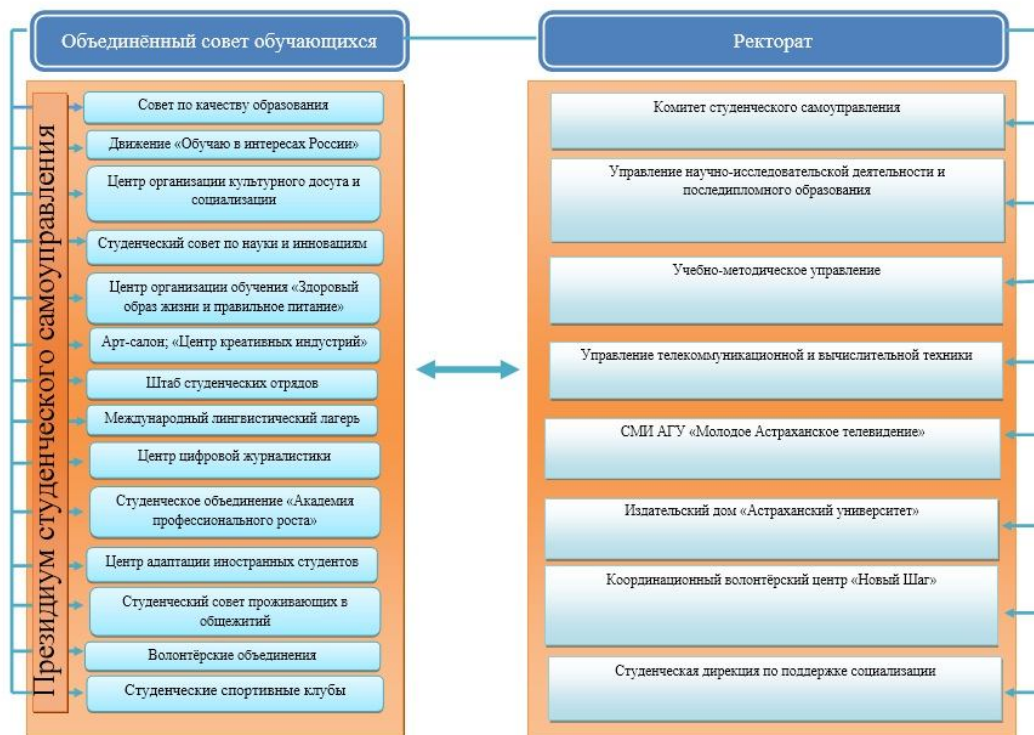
Объединённый совет обучающихся

Президиум студенческого самоуправления

Совет по качеству образования

Движение «Обучаю в интересах России»

Центр организации культурного досуга и социализации

Студенческий совет по науки и инновациям

Центр организации обучения «Здоровый образ жизни и правильное питание»

Арт-салон; «Центр креативных индустрий»

Штаб студенческих отрядов

Международный лингвистический лагерь

Центр цифровой журналистики

Студенческое объединение «Академия профессионального роста»

Центр адаптации иностранных студентов

Студенческий совет проживающих в общежитий

Волонтёрские объединения

Студенческие спортивные клубы

Ректорат

Комитет студенческого самоуправления

Управление научно-исследовательской деятельности и последипломного образования

Учебно-методическое управление

Управление телекоммуникационной и вычислительной техники

СМИ АГУ «Молодое Астраханское телевидение»

Издательский дом «Астраханский университет»

Координационный волонтёрский центр «Новый Шаг»

Студенческая дирекция по поддержке социализации